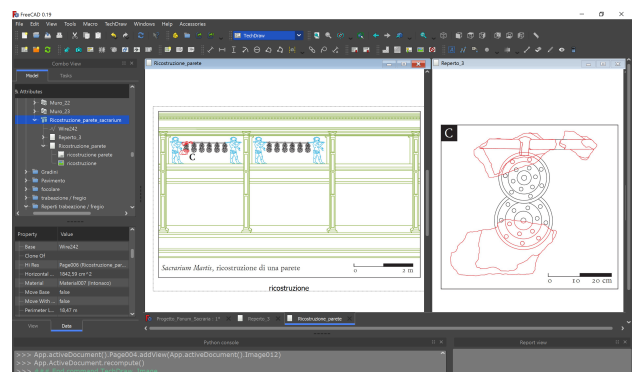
FreeCAD 0.19

File Edit View Tools Macro TechDraw Windows Help Accessories

TechDraw

Combo View

Model Tasks

Attributes

Muro_22
Muro_23
Ricostruzione_parete_sacrarium
Wire242
Reperto_3
Ricostruzione_parete
ricostruzione parete
ricostruzione
Gradini
Pavimento
focolare
trabeazione / fregio
Reperti trabeazione / fregio

Property Value

Base Wire242
Clone Of
Hi Res Page006 (Ricostruzione_par...
Horizontal ... 1842,59 cm^2
Material Material007 (Intonaco)
Move Base false
Move With... false
Perimeter L... 19,47 m

View Data

Ricostruzione_parete

C

*Sacrarium Martis*, ricostruzione di una parete

0 2 m

ricostruzione

Reperto_3

C

0 10 20 cm

Progetto_Forum_Sacrarie : 1* Reperto_3 Ricostruzione_parete

Python console

>>> App.activeDocument().Page004.addView(App.activeDocument().Image012)
>>> App.ActiveDocument.recompute()

Report view